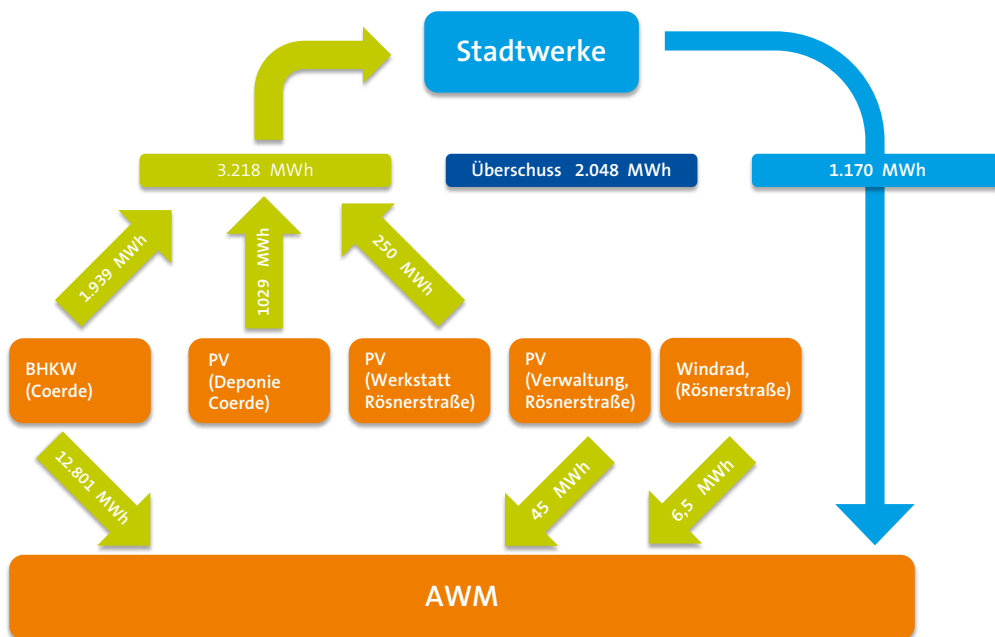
Stadtwerke

3.218 MWh

Überschuss 2.048 MWh

1.170 MWh

1.939 MWh

1029 MWh

250 MWh

BHKW (Coerde)

PV (Deponie Coerde)

PV (Werkstatt Rösnerstraße)

PV (Verwaltung, Rösnerstraße)

Windrad, (Rösnerstraße)

12.801 MWh

45 MWh

6,5 MWh

AWM